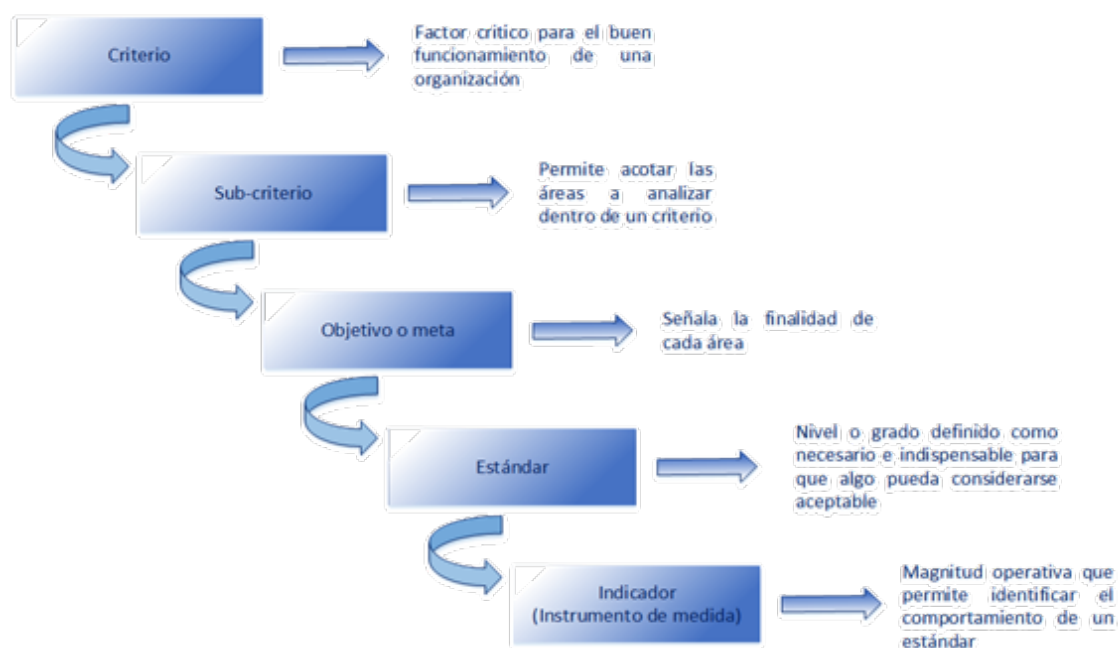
Criterio

Factor crítico para el buen funcionamiento de una organización

Sub-criterio

Permite acotar las áreas a analizar dentro de un criterio

Objetivo o meta

Señala la finalidad de cada área

Estándar

Nivel o grado definido como necesario e indispensable para que algo pueda considerarse aceptable

Indicador
(Instrumento de medida)

Magnitud operativa que permite identificar el comportamiento de un estándar